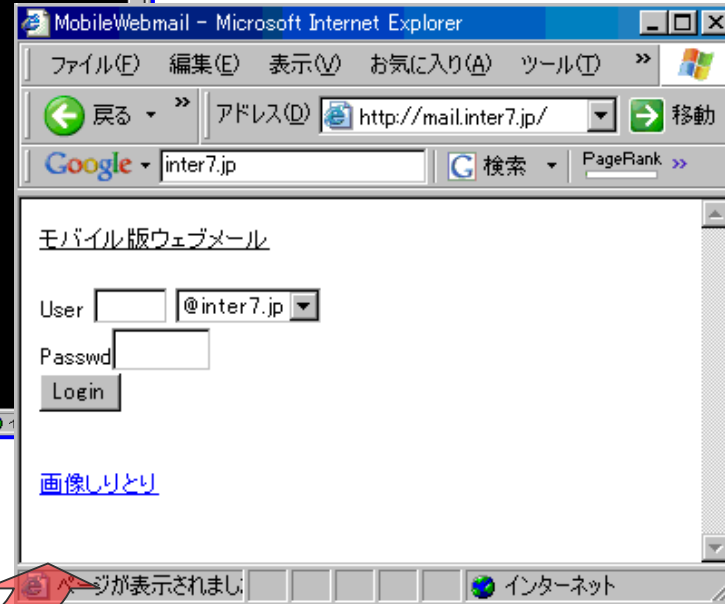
MobileWebmail - Microsoft Internet Explorer

ファイル(F) 編集(E) 表示(V) お気に入り(A) ツール(T) »

戻る » アドレス(D) http://mail.inter7.jp/ 移動

Google inter7.jp 検索 PageRank »

モバイル版ウェブメール

User @inter7.jp

Passwd

Login

画像しりとり

ページが表示されまし インターネット